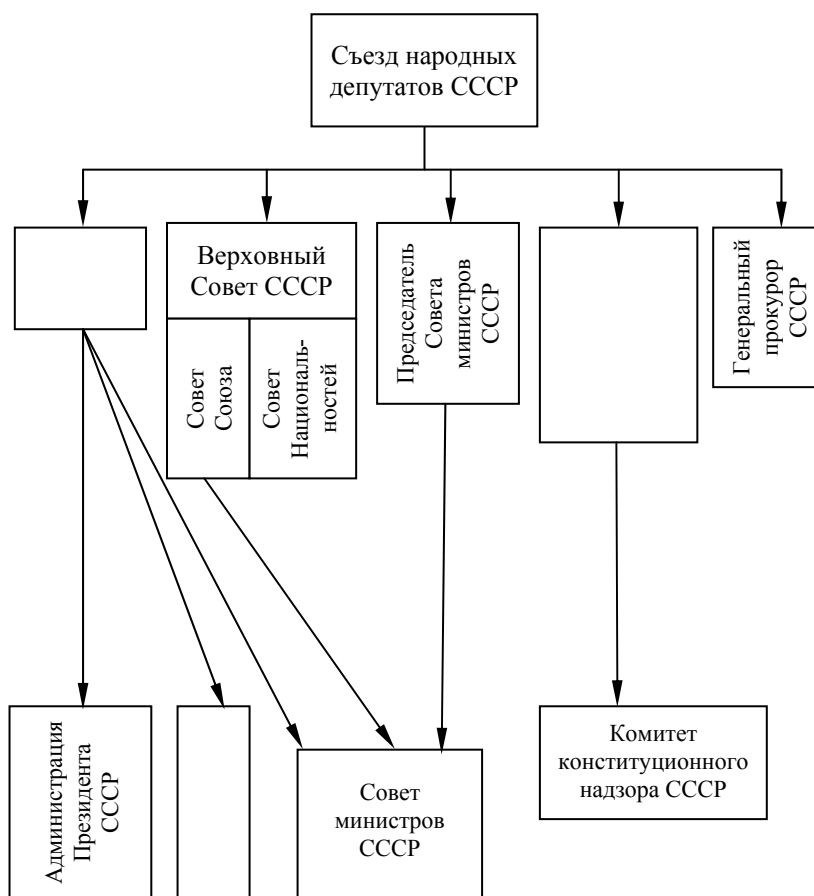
Съезд народных депутатов СССР

Верховный Совет СССР

Совет Союза

Совет Национальностей

Председатель Совета министров СССР

Генеральный прокурор СССР

Администрация Президента СССР

Совет министров СССР

Комитет конституционного надзора СССР